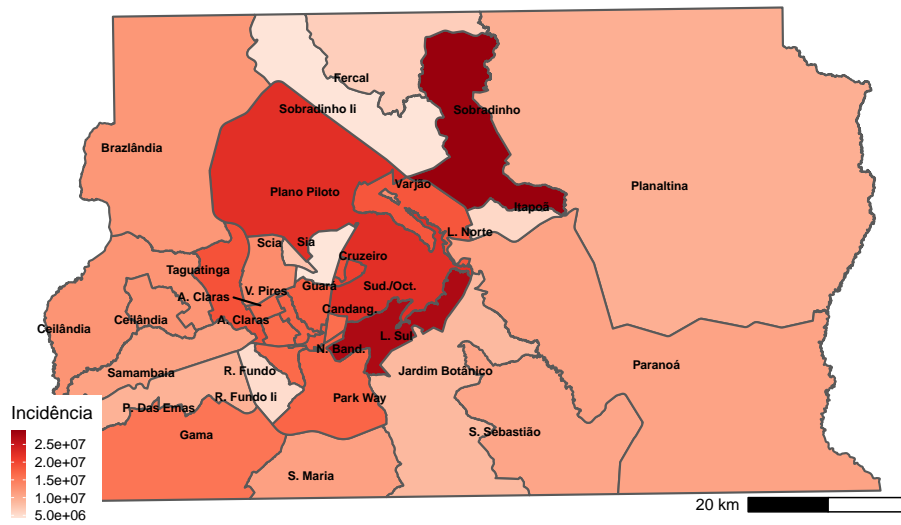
Fercal
Sobradinho Ii
Sobradinho
Brazlândia
Plano Piloto
Varjão
Planaltina
Itapoã
L. Norte
Scia
Sia
Taguatinga
Cruzeiro
A. Claras
V. Pires
Guará
Sud./Oct.
Candang.
Ceilândia
Ceilândia
A. Claras
N. Band.
L. Sul
Samambaia
R. Fundo
Jardim Botânico
Paranoá
P. Das Emas
R. Fundo Ii
Park Way
Gama
S. Sebastião
S. Maria
Incidência
2.5e+07
2.0e+07
1.5e+07
1.0e+07
5.0e+06
20 km